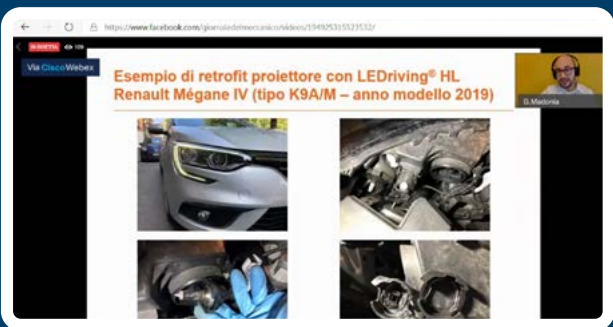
https://www.facebook.com/giornaledelmeccanico/videos/194925315523532/

IN DIRETTA 109

Via Cisco Webex

Esempio di retrofit proiettore con LEDriving® HL Renault Mégane IV (tipo K9A/M – anno modello 2019)

G.Madonia